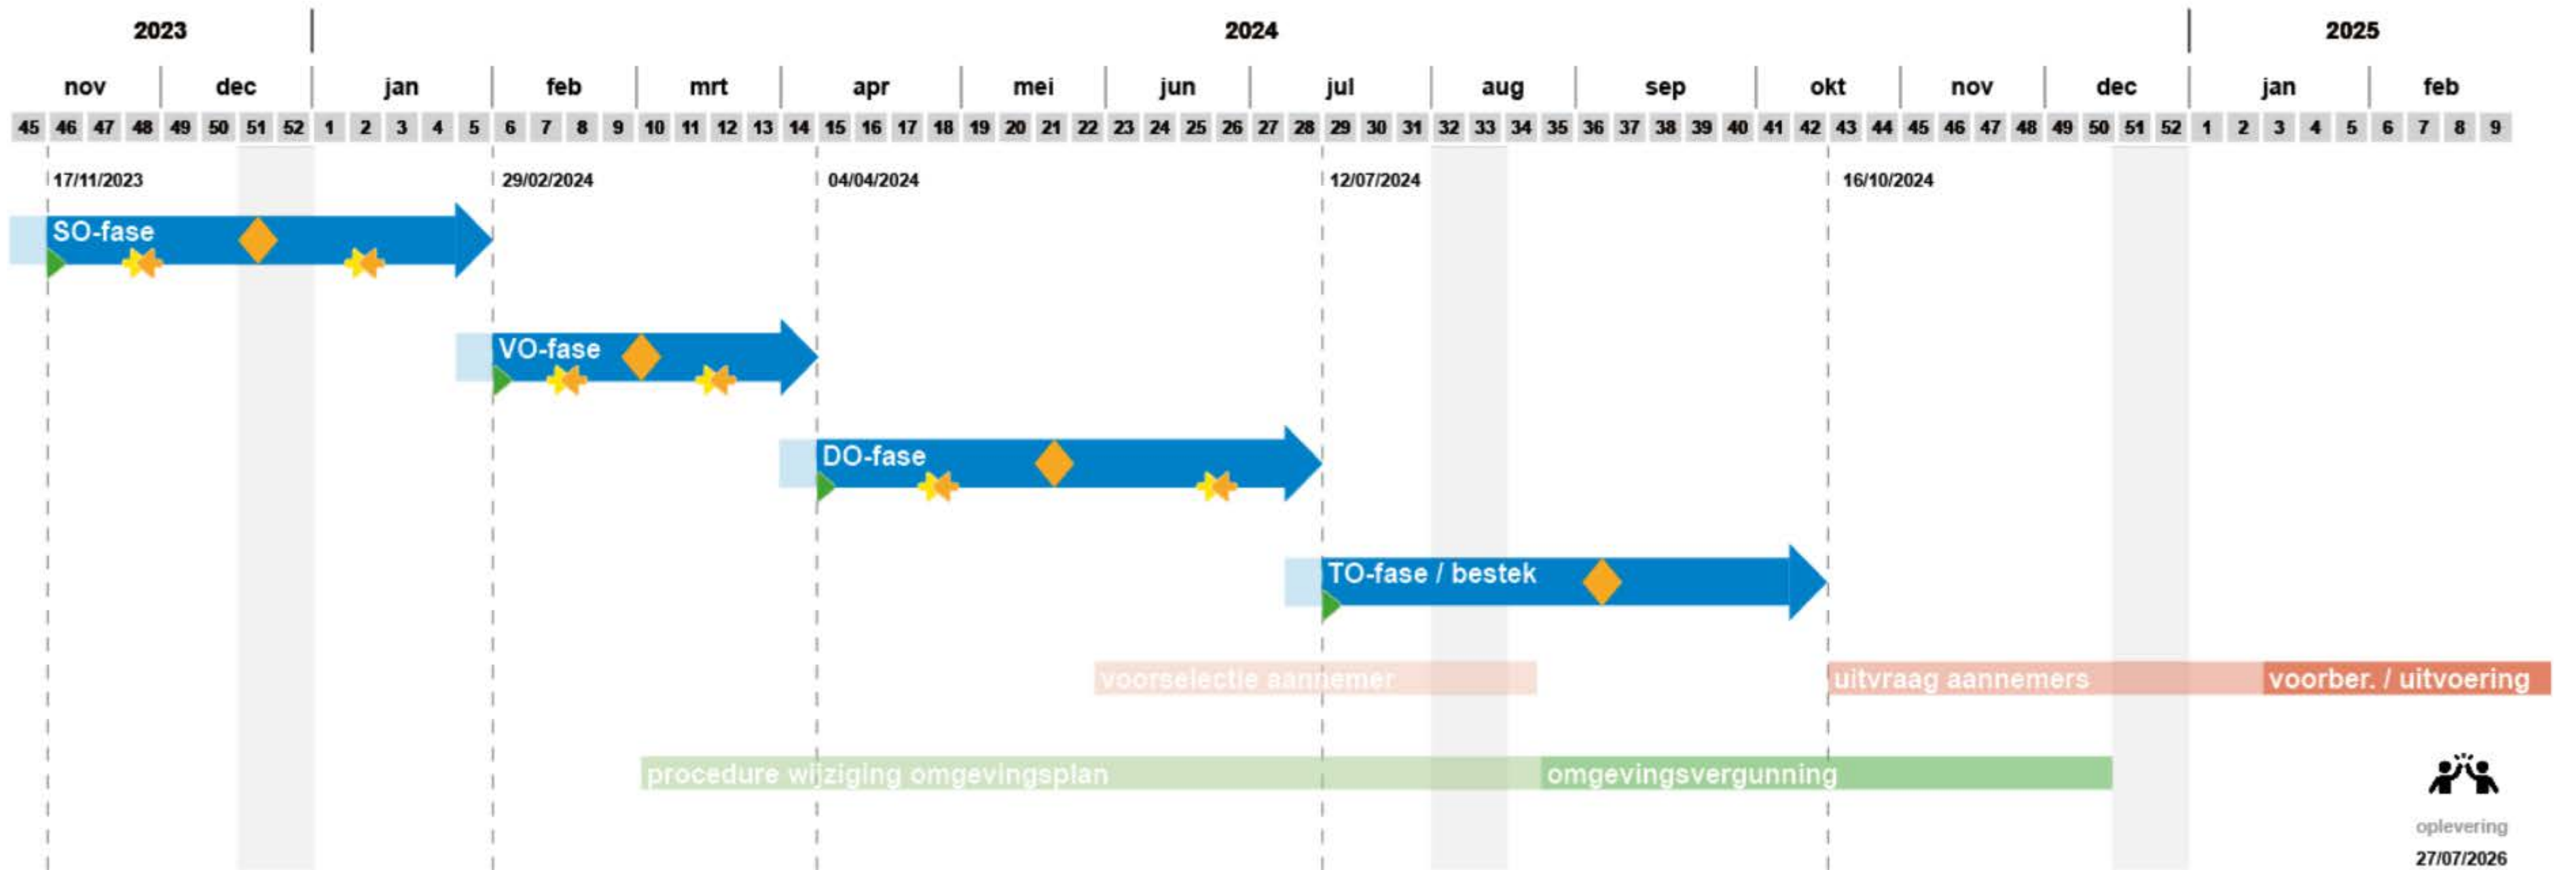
2023 | 2024 | 2025

nov | dec | jan | feb | mrt | apr | mei | jun | jul | aug | sep | okt | nov | dec | jan | feb

45 46 47 48 49 50 51 52 1 2 3 4 5 6 7 8 9 10 11 12 13 14 15 16 17 18 19 20 21 22 23 24 25 26 27 28 29 30 31 32 33 34 35 36 37 38 39 40 41 42 43 44 45 46 47 48 49 50 51 52 1 2 3 4 5 6 7 8 9

17/11/2023
29/02/2024
04/04/2024
12/07/2024
16/10/2024

SO-fase

VO-fase

DO-fase

TO-fase / bestek

voorselectie aannemer

uitvraag aannemers

voorber. / uitvoering

procedure wijziging omgevingsplan

omgevingsvergunning

oplevering
27/07/2026